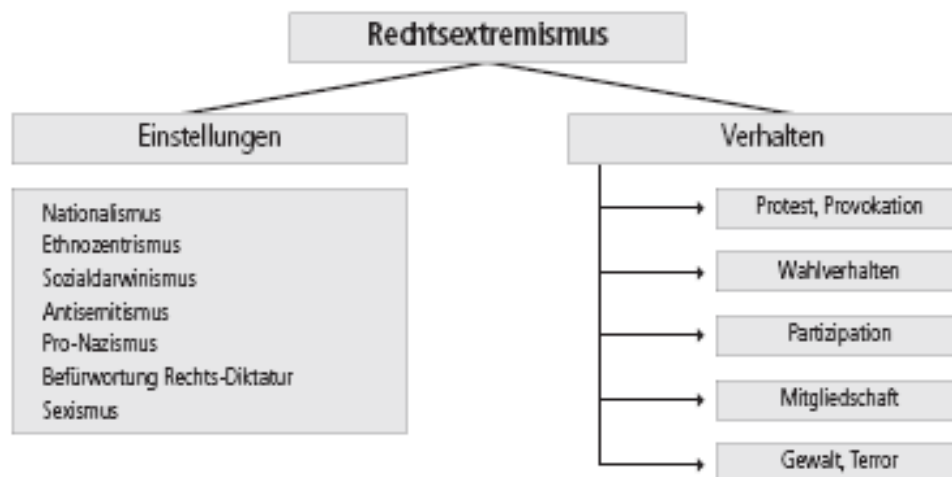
Rechtsextremismus

Einstellungen

Nationalismus
Ethnozentrismus
Sozialdarwinismus
Antisemitismus
Pro-Nazismus
Befürwortung Rechts-Diktatur
Sexismus

Verhalten

Protest, Provokation

Wahlverhalten

Partizipation

Mitgliedschaft

Gewalt, Terror